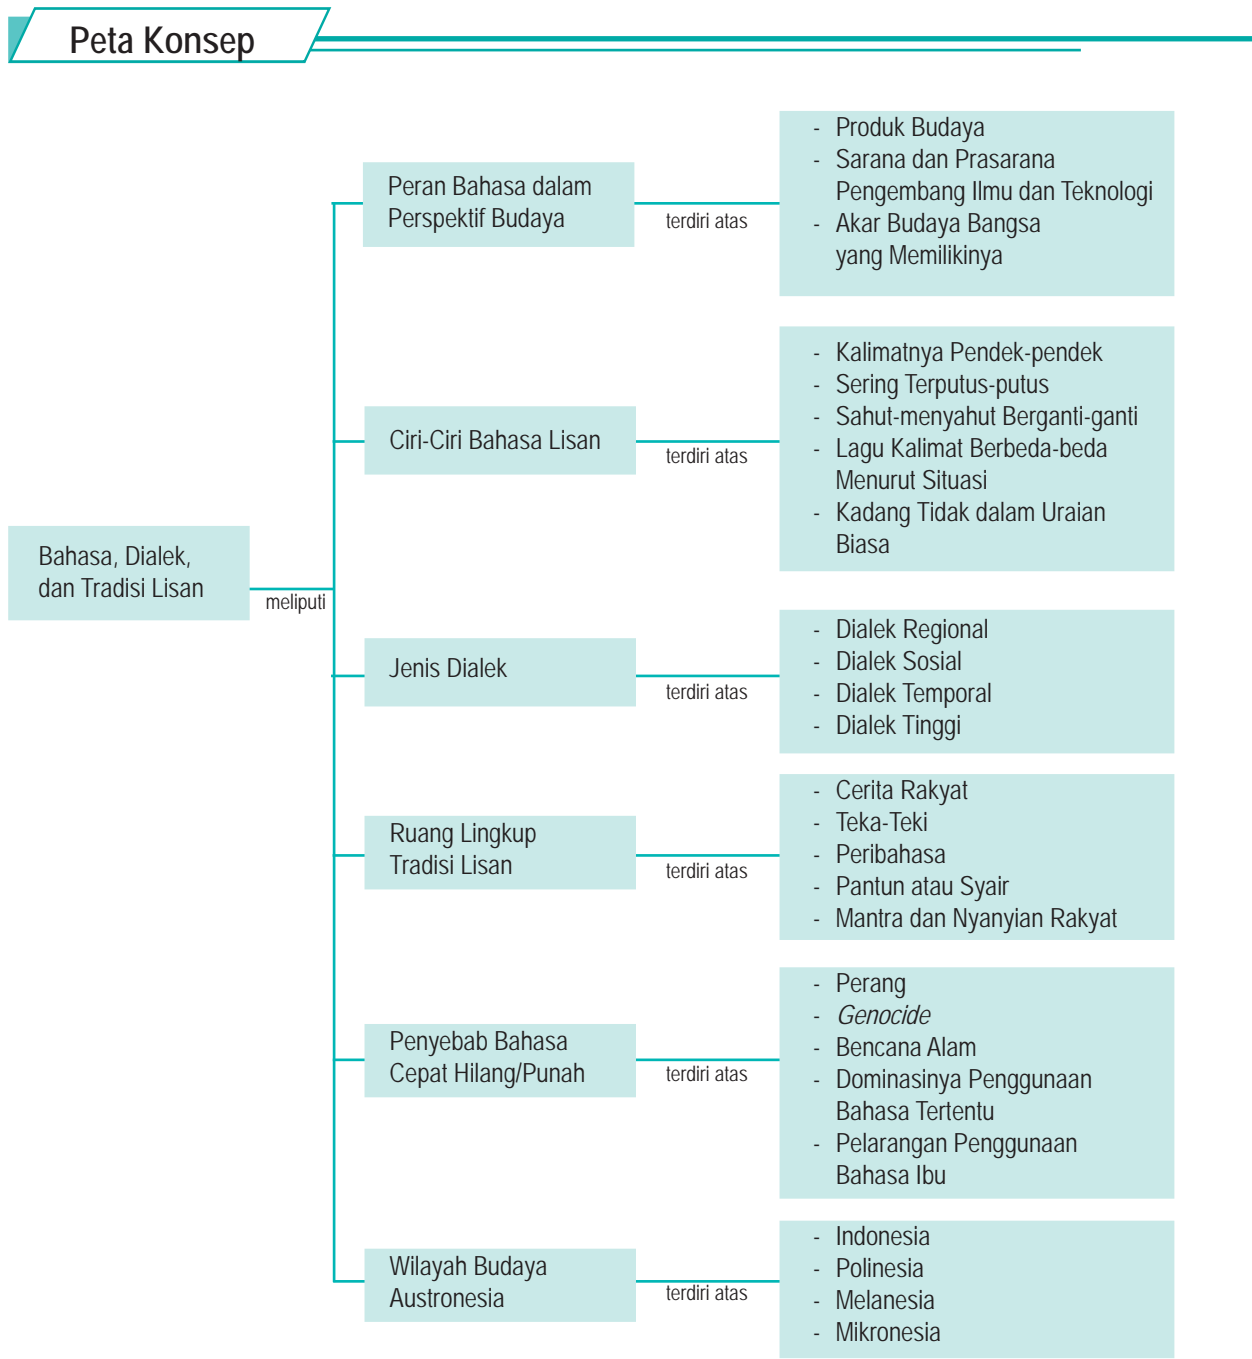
Peta Konsep

Bahasa, Dialek, dan Tradisi Lisan

meliputi

Peran Bahasa dalam Perspektif Budaya

terdiri atas

- Produk Budaya
- Sarana dan Prasarana Pengembang Ilmu dan Teknologi
- Akar Budaya Bangsa yang Memilikinya

Ciri-Ciri Bahasa Lisan

terdiri atas

- Kalimatnya Pendek-pendek
- Sering Terputus-putus
- Sahut-menyahut Berganti-ganti
- Lagu Kalimat Berbeda-beda Menurut Situasi
- Kadang Tidak dalam Uraian Biasa

Jenis Dialek

terdiri atas

- Dialek Regional
- Dialek Sosial
- Dialek Temporal
- Dialek Tinggi

Ruang Lingkup Tradisi Lisan

terdiri atas

- Cerita Rakyat
- Teka-Teki
- Peribahasa
- Pantun atau Syair
- Mantra dan Nyanyian Rakyat

Penyebab Bahasa Cepat Hilang/Punah

terdiri atas

- Perang
- *Genocide*
- Bencana Alam
- Dominasinya Penggunaan Bahasa Tertentu
- Pelarangan Penggunaan Bahasa Ibu

Wilayah Budaya Austronesia

terdiri atas

- Indonesia
- Polinesia
- Melanesia
- Mikronesia